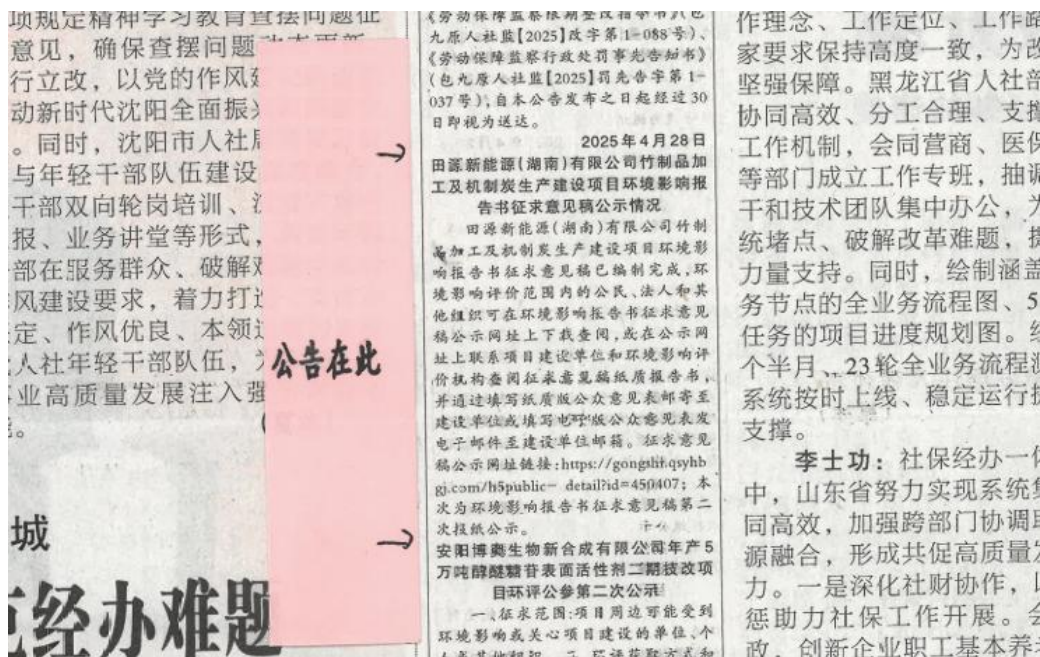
项规定精神学习教育查摆问题征意见，确保查摆问题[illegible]行立改，以党的作风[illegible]动新时代沈阳全面振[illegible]。同时，沈阳市人社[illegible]与年轻干部队伍建设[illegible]干部双向轮岗培训、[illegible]报、业务讲堂等形式，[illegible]部在服务群众、破解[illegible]风建设要求，着力打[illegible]定、作风优良、本领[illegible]人社年轻干部队伍，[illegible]业高质量发展注入强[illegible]

城

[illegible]经办难题

公告在此

《劳动保障监察限期整改指令书》(包九原人社监[2025]改字第1-088号)、《劳动保障监察行政处罚事先告知书》(包九原人社监[2025]罚先告字第1-037号)，自本公告发布之日起经过30日即视为送达。

2025年4月28日

田源新能源(湖南)有限公司竹制品加工及机制炭生产建设项目环境影响报告书征求意见稿公示情况

田源新能源(湖南)有限公司竹制品加工及机制炭生产建设项目环境影响报告书征求意见稿已编制完成，环境影响评价范围内的公民、法人和其他组织可在环境影响报告书征求意见稿公示网址上下载查阅，或在公示网址上联系项目建设单位和环境影响评价机构查阅征求意见稿纸质报告书，并通过填写纸质版公众意见表邮寄至建设单位或填写电子版公众意见表发电子邮件至建设单位邮箱。征求意见稿公示网址链接：https://gongshi.qsyhbgj.com/h5public-detail?id=450407；本次为环境影响报告书征求意见稿第二次报纸公示。

安阳博奥生物新合成有限公司年产5万吨醇醚糖苷表面活性剂二期技改项目环评公参第二次公示

一、征求范围：项目周边可能受到环境影响或关心项目建设的单位、个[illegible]

作理念、工作定位、工作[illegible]家要求保持高度一致，为改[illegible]坚强保障。黑龙江省人社部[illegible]协同高效、分工合理、支撑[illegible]工作机制，会同营商、医保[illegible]等部门成立工作专班，抽调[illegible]干和技术团队集中办公，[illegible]统堵点、破解改革难题，提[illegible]力量支持。同时，绘制涵盖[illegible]务节点的全业务流程图、5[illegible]任务的项目进度规划图。经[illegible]个半月、23轮全业务流程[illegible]系统按时上线、稳定运行提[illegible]支撑。

李士功：社保经办一体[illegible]中，山东省努力实现系统集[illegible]同高效，加强跨部门协调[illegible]源融合，形成共促高质量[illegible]力。一是深化社财协作，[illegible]惩助力社保工作开展。会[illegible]改，创新企业职工基本养老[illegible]